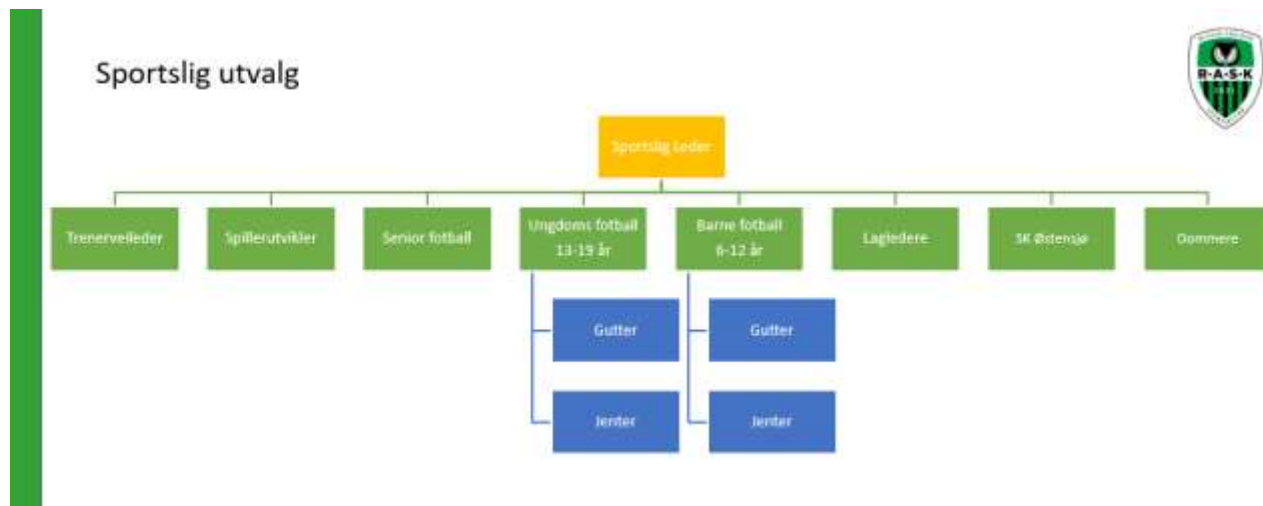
Sportslig utvalg

R-A-S-K

Sportslig Leder

Trenerveileder

Spillerutvikler

Senior fotball

Ungdoms fotball 13-19 år

Gutter

Jenter

Barne fotball 6-12 år

Gutter

Jenter

Lagledere

SK Østensjø

Dommere